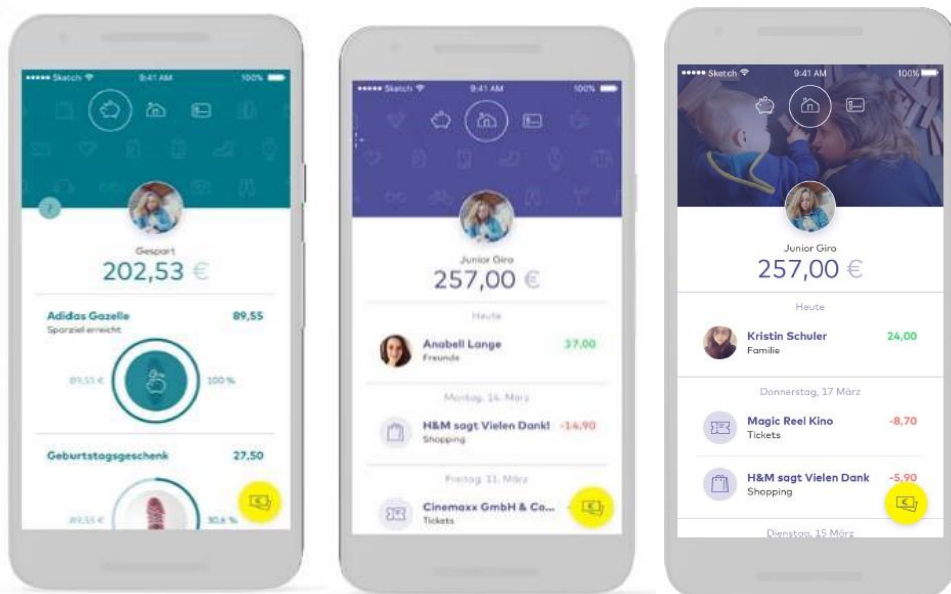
••••• Sketch 9:41 AM 100%

Gespart
202,53 €

Adidas Gazelle 89,55
Sparziel erreicht

89,55 € 100 %

Geburtstagsgeschenk 27,50

89,55 € 30,6 %

••••• Sketch 9:41 AM 100%

Junior Giro
257,00 €

Heute

Anabell Lange 37,00
Freunde

Montag, 14. März

H&M sagt Vielen Dank! -14,90
Shopping

Freitag, 11. März

Cinemaxx GmbH & Co...
Tickets

••••• Sketch 9:41 AM 100%

Junior Giro
257,00 €

Heute

Kristin Schuler 24,00
Familie

Donnerstag, 17 März

Magic Reel Kino -8,70
Tickets

H&M sagt Vielen Dank -5,90
Shopping

Dienstag, 15 März